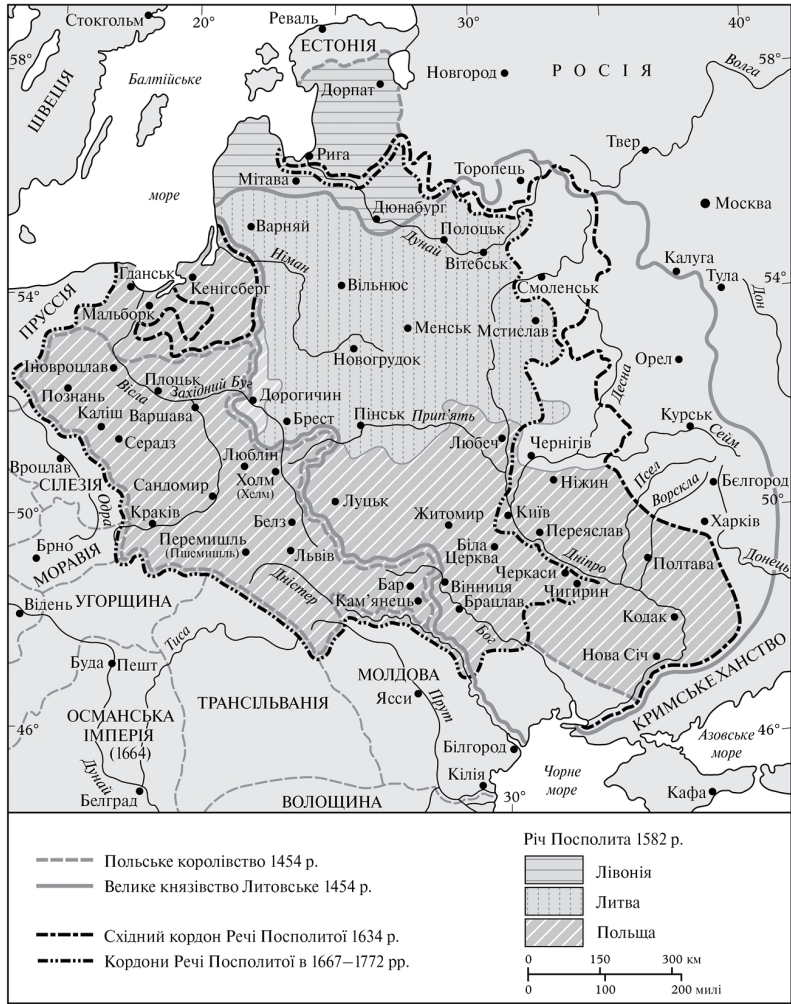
Стокгольм
20°
Реваль
30°
40°
58°
58°
ЕСТОНІЯ
ШВЕЦІЯ
Балтійське
Новгород
РОСІЯ
Дорпат
Волга
Рига
Мітава
море
Торопець
Твер
Дюнабург
Москва
Варняй
Полоцьк
Дунай
Калуга
Тула
Вітебськ
Німан
Гданськ
Кенігсберг
54°
Вільнюс
Смоленськ
54°
Дон
ПРУССІЯ
Мальборк
Менськ
Мстислав
Новогрудок
Орел
Іновроцлав
Плоцьк
Західний Буг
Познань
Вісла
Дорогичин
Десна
Каліш
Варшава
Пінськ
Прип'ять
Курськ
Брест
Сейм
Серадз
Любеч
Чернігів
Люблін
Вроцлав
Бєлгород
СІЛЕЗІЯ
Сандомир
Холм
(Хелм)
Псел
Ніжин
50°
Луцьк
Житомир
Ворскла
50°
Одра
Краків
Київ
Белз
Переяслав
Харків
Брно
Перемишль
(Пшемишль)
Біла Церква
Львів
МОРАВІЯ
Дніпро
Полтава
Черкаси
Донець
Дністер
Бар
Вінниця
Відень
УГОРЩИНА
Кам'янець
Чигирин
Брацлав
Кодак
Тиса
Буг
Буда
Пешт
Нова Січ
МОЛДОВА
КРИМСЬКЕ ХАНСТВО
ОСМАНСЬКА ІМПЕРІЯ
(1664)
ТРАНСІЛЬВАНІЯ
Ясси
Прут
46°
46°
Азовське море
Дунай
Білгород
Чорне море
Кілія
Кафа
Белград
ВОЛОЩИНА
30°

Польське королівство 1454 р.
Велике князівство Литовське 1454 р.
Східний кордон Речі Посполитої 1634 р.
Кордони Речі Посполитої в 1667–1772 рр.

Річ Посполита 1582 р.
Лівонія
Литва
Польща

0 150 300 км
0 100 200 милі